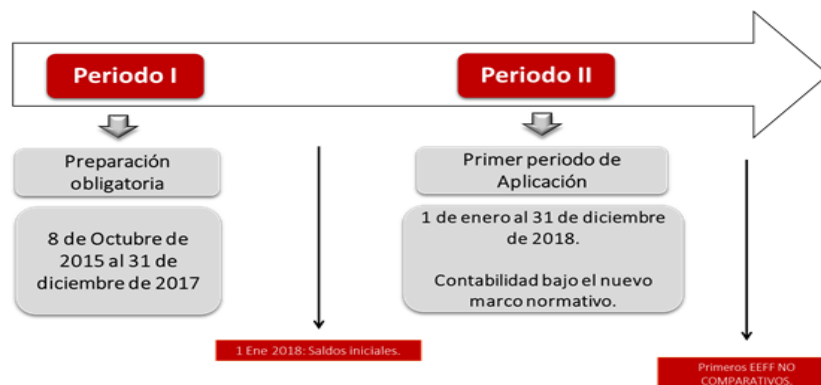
Periodo I

Periodo II

Preparación obligatoria

8 de Octubre de 2015 al 31 de diciembre de 2017

1 Ene 2018: Saldos iniciales.

Primer periodo de Aplicación

1 de enero al 31 de diciembre de 2018.

Contabilidad bajo el nuevo marco normativo.

Primeros EEFF NO COMPARATIVOS.